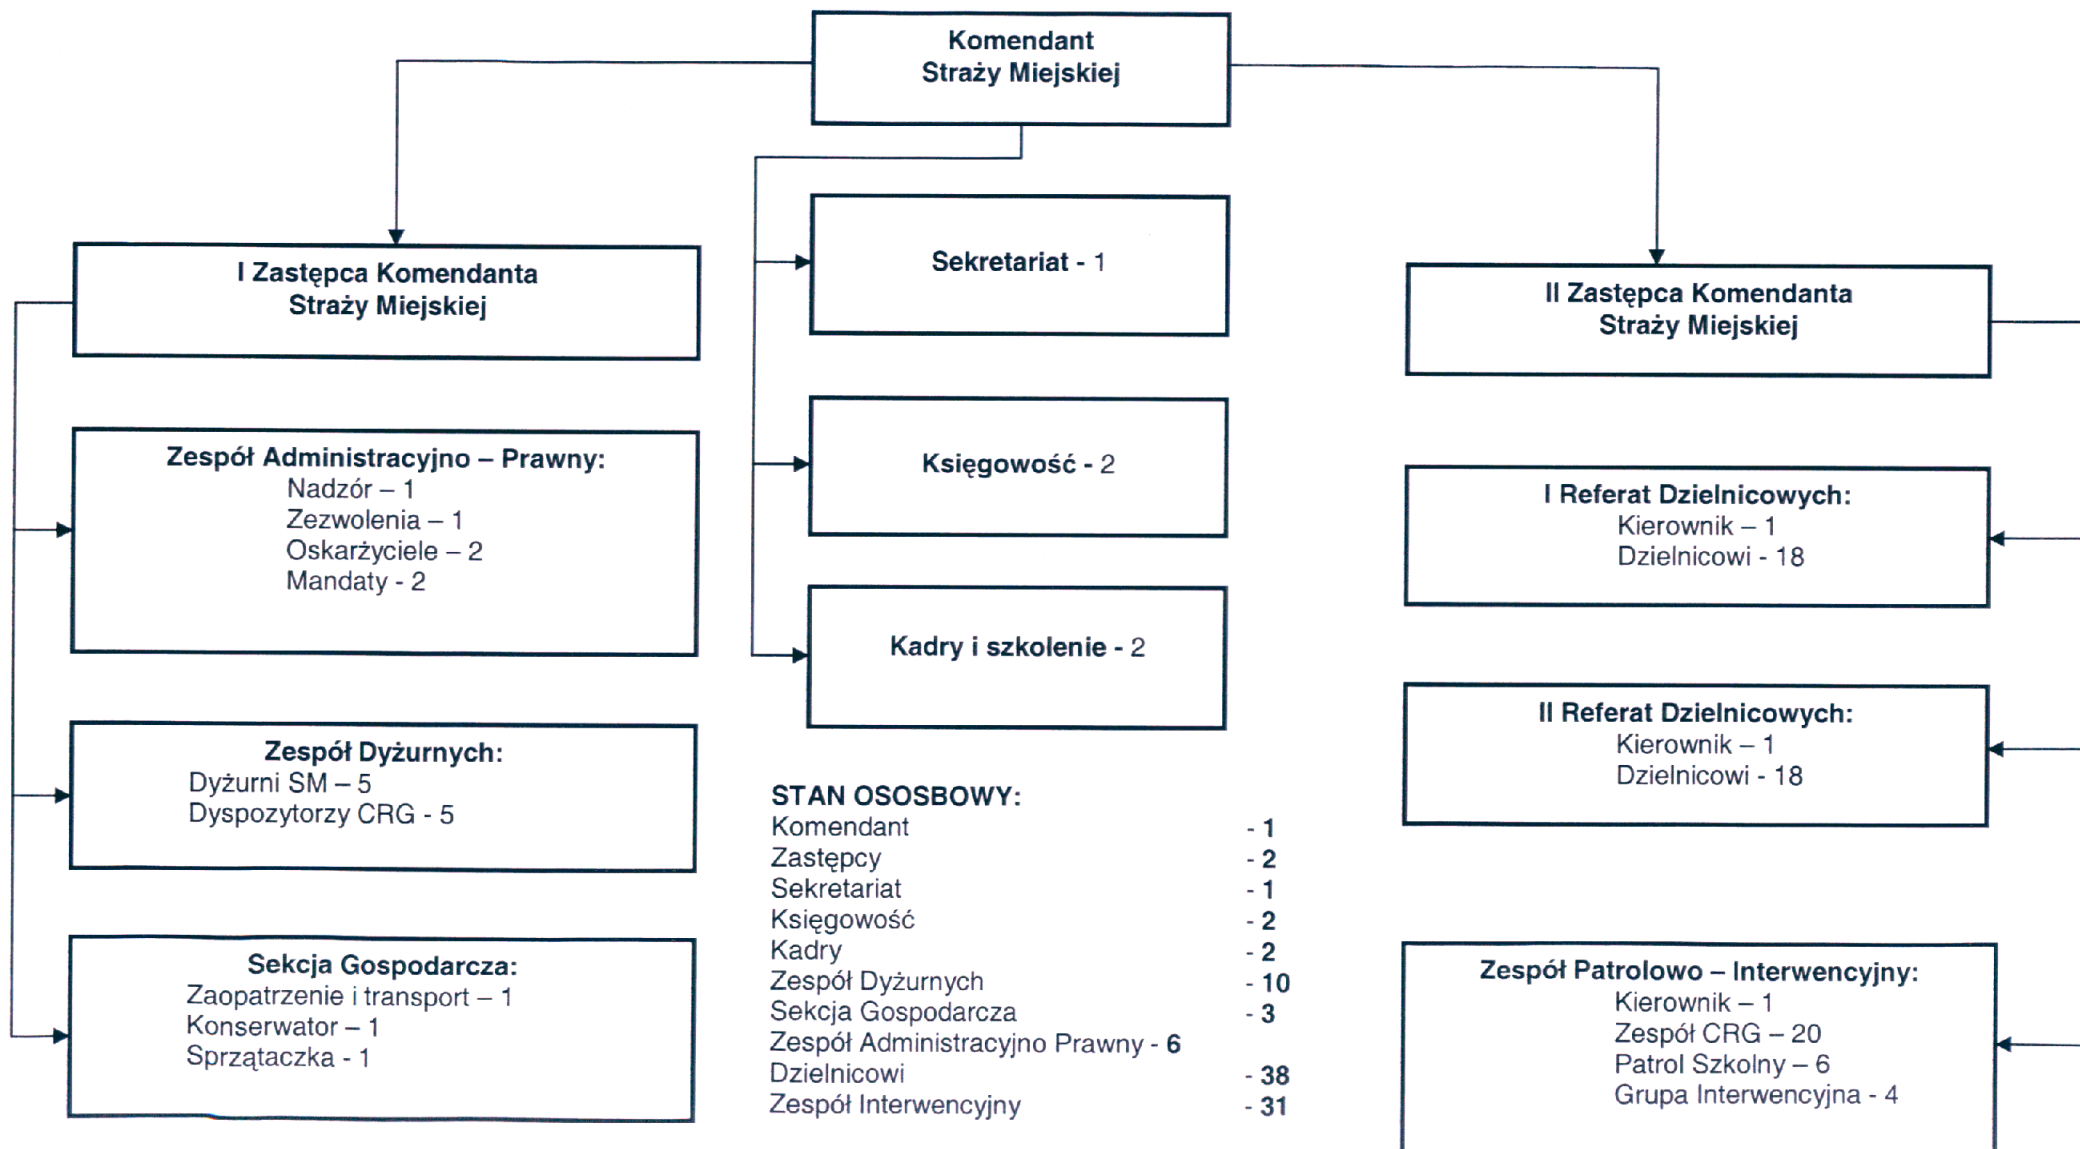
Komendant
Straży Miejskiej

I Zastępca Komendanta
Straży Miejskiej

Zespół Administracyjno – Prawny:
Nadzór – 1
Zezwolenia – 1
Oskarżyciele – 2
Mandaty - 2

Zespół Dyżurnych:
Dyżurni SM – 5
Dyspozytorzy CRG - 5

Sekcja Gospodarcza:
Zaopatrzenie i transport – 1
Konserwator – 1
Sprzątaczka - 1

Sekretariat - 1

Księgowość - 2

Kadry i szkolenie - 2

STAN OSOSBOWY:

| | |
|---|---|
| Komendant | - 1 |
| Zastępcy | - 2 |
| Sekretariat | - 1 |
| Księgowość | - 2 |
| Kadry | - 2 |
| Zespół Dyżurnych | - 10 |
| Sekcja Gospodarcza | - 3 |
| Zespół Administracyjno Prawny - 6 | |
| Dzielnicowi | - 38 |
| Zespół Interwencyjny | - 31 |

II Zastępca Komendanta
Straży Miejskiej

I Referat Dzielnicowych:
Kierownik – 1
Dzielnicowi - 18

II Referat Dzielnicowych:
Kierownik – 1
Dzielnicowi - 18

Zespół Patrolowo – Interwencyjny:
Kierownik – 1
Zespół CRG – 20
Patrol Szkolny – 6
Grupa Interwencyjna - 4